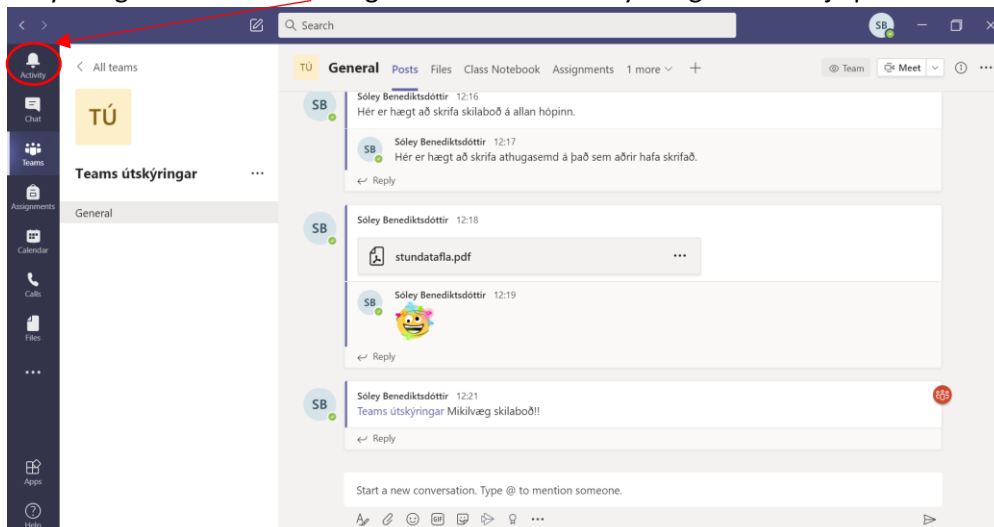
Search

SB

Activity

Chat

Teams

Assignments

Calendar

Calls

Files

...

Apps

Help

< All teams

TÚ

Teams útskýringar ...

General

TÚ General Posts Files Class Notebook Assignments 1 more +

Team Meet

SB Sóley Benediktsdóttir 12:16
Hér er hægt að skrifa skilaboð á allan hópinn.

SB Sóley Benediktsdóttir 12:17
Hér er hægt að skrifa athugasemd á það sem aðrir hafa skrifað.

Reply

SB Sóley Benediktsdóttir 12:18

stundatafla.pdf ...

SB Sóley Benediktsdóttir 12:19

Reply

SB Sóley Benediktsdóttir 12:21
Teams útskýringar Mikilvæg skilaboð!!

Reply

Start a new conversation. Type @ to mention someone.